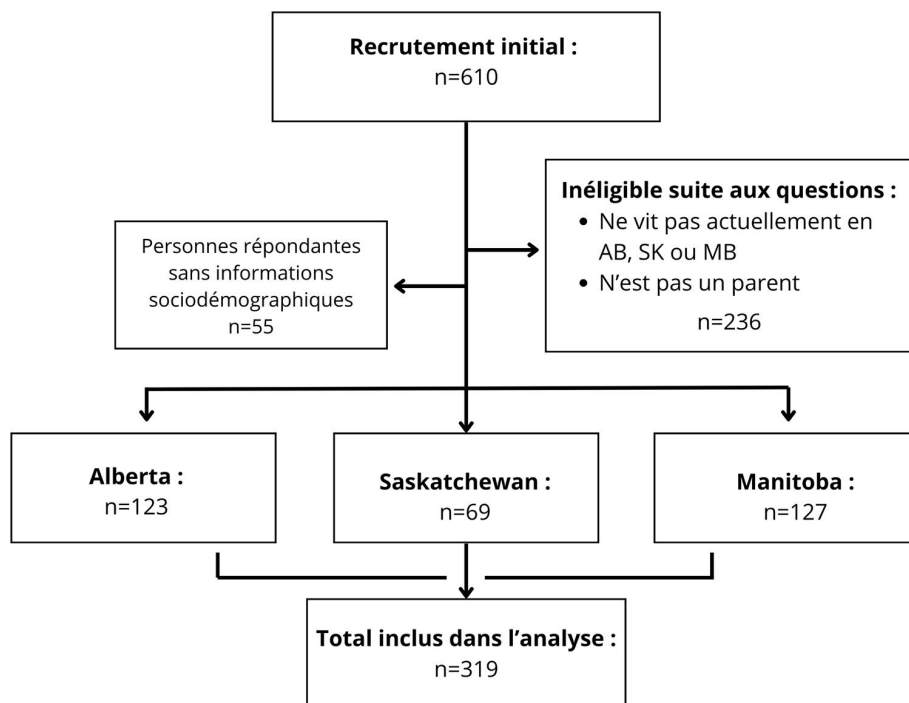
**Recrutement initial :**
n=610

**Inéligible suite aux questions :**
- Ne vit pas actuellement en AB, SK ou MB
- N'est pas un parent

n=236

Personnes répondantes sans informations sociodémographiques
n=55

**Alberta :**
n=123

**Saskatchewan :**
n=69

**Manitoba :**
n=127

**Total inclus dans l'analyse :**
n=319